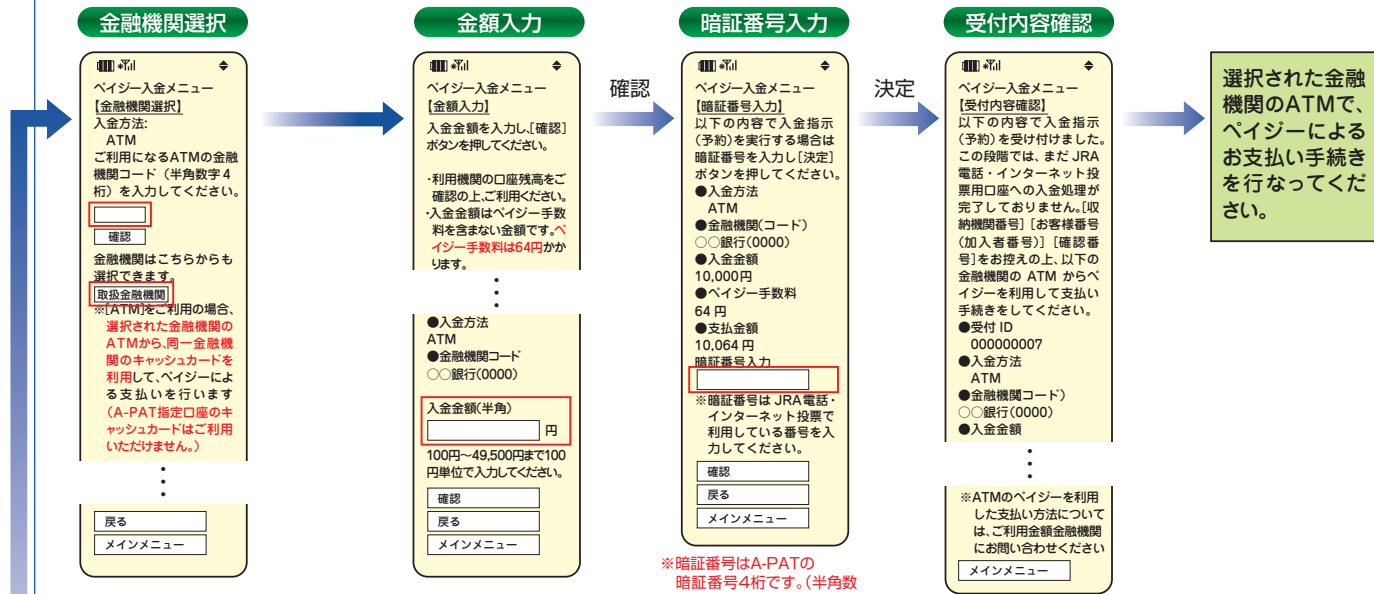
金融機関選択

ペイジー入金メニュー
【金融機関選択】
入金方法:
ATM
ご利用になるATMの金融機関コード（半角数字4桁）を入力してください。

確認

金融機関はこちらからも選択できます。
取扱金融機関
※[ATM]をご利用の場合、選択された金融機関のATMから､同一金融機関のキャッシュカードを利用して､ペイジーによる支払いを行います（A-PAT指定口座のキャッシュカードはご利用いただけません。）

戻る
メインメニュー

金額入力

ペイジー入金メニュー
【金額入力】
入金金額を入力し､[確認]ボタンを押してください。
･利用機関の口座残高をご確認の上､ご利用ください。
･入金金額はペイジー手数料を含まない金額です｡ペイジー手数料は64円かかります。

●入金方法
ATM
●金融機関コード
○○銀行(0000)
入金金額(半角)
円
100円～49,500円まで100円単位で入力してください。
確認
戻る
メインメニュー

確認

暗証番号入力

ペイジー入金メニュー
【暗証番号入力】
以下の内容で入金指示（予約）を実行する場合は暗証番号を入力し[決定]ボタンを押してください。
●入金方法
ATM
●金融機関(コード)
○○銀行(0000)
●入金金額
10,000円
●ペイジー手数料
64 円
●支払金額
10,064 円
暗証番号入力

※暗証番号は JRA電話・インターネット投票で利用している番号を入力してください。
確認
戻る
メインメニュー

※暗証番号はA-PATの暗証番号4桁です。（半角数

決定

受付内容確認

ペイジー入金メニュー
【受付内容確認】
以下の内容で入金指示（予約）を受け付けました。この段階では、まだ JRA電話・インターネット投票用口座への入金処理が完了しておりません。[収納機関番号]［お客様番号（加入者番号）］［確認番号］をお控えの上、以下の金融機関の ATM からペイジーを利用して支払い手続きをしてください。
●受付 ID
000000007
●入金方法
ATM
●金融機関コード）
○○銀行(0000)
●入金金額

※ATMのペイジーを利用した支払い方法については、ご利用金額金融機関にお問い合わせください
メインメニュー

選択された金融機関のATMで、ペイジーによるお支払い手続きを行なってください。